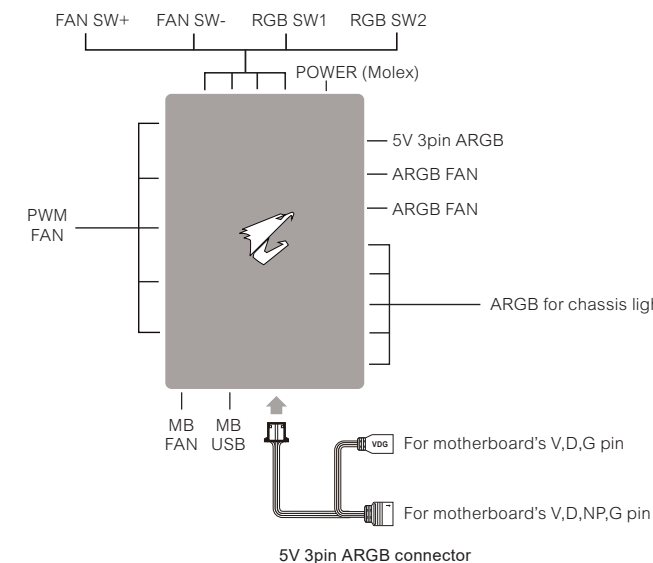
FAN SW+ FAN SW- RGB SW1 RGB SW2

POWER (Molex)

5V 3pin ARGB

ARGB FAN

ARGB FAN

PWM FAN

ARGB for chassis ligl

MB FAN

MB USB

VDG

For motherboard's V,D,G pin

For motherboard's V,D,NP,G pin

5V 3pin ARGB connector